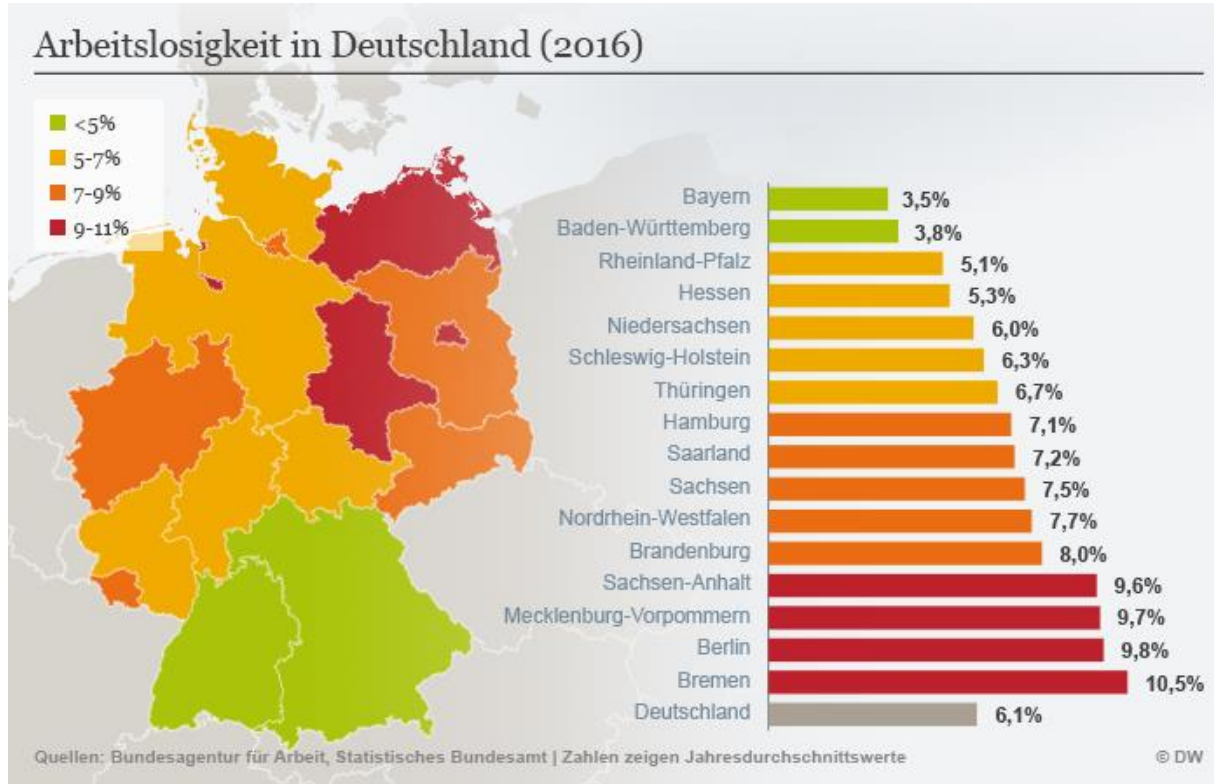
Arbeitslosigkeit in Deutschland (2016)

<5%
5-7%
7-9%
9-11%

| | |
|---|---|
| Bayern | 3,5% |
| Baden-Württemberg | 3,8% |
| Rheinland-Pfalz | 5,1% |
| Hessen | 5,3% |
| Niedersachsen | 6,0% |
| Schleswig-Holstein | 6,3% |
| Thüringen | 6,7% |
| Hamburg | 7,1% |
| Saarland | 7,2% |
| Sachsen | 7,5% |
| Nordrhein-Westfalen | 7,7% |
| Brandenburg | 8,0% |
| Sachsen-Anhalt | 9,6% |
| Mecklenburg-Vorpommern | 9,7% |
| Berlin | 9,8% |
| Bremen | 10,5% |
| Deutschland | 6,1% |

Quellen: Bundesagentur für Arbeit, Statistisches Bundesamt | Zahlen zeigen Jahresdurchschnittswerte

© DW